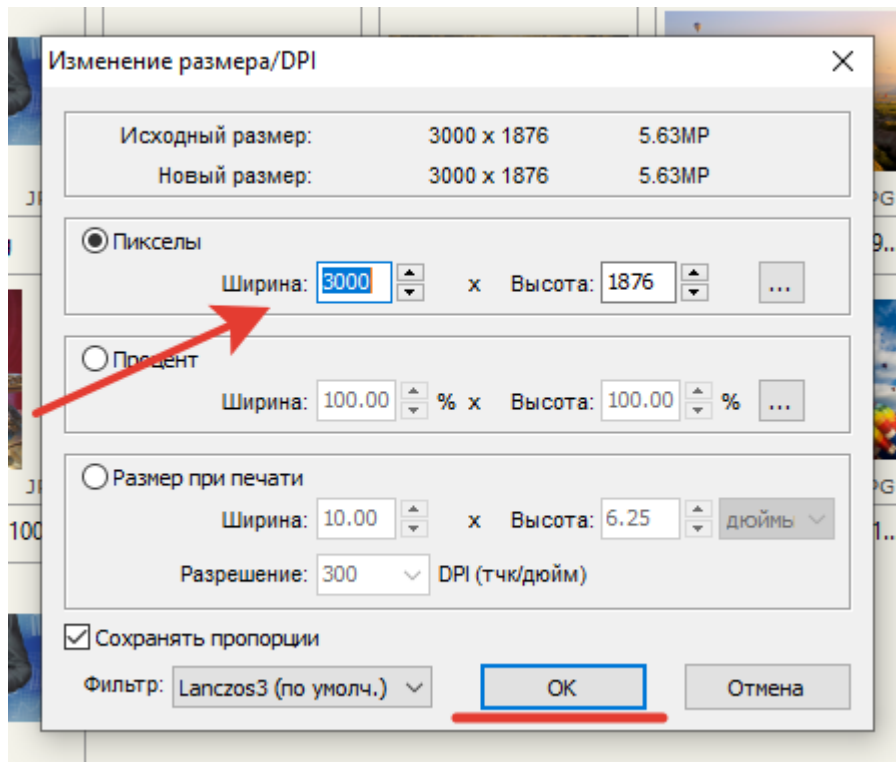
Изменение размера/DPI

Исходный размер: 3000 x 1876 5.63MP
Новый размер: 3000 x 1876 5.63MP

Пикселы
Ширина: 3000 x Высота: 1876 ...

Процент
Ширина: 100.00 % x Высота: 100.00 % ...

Размер при печати
Ширина: 10.00 x Высота: 6.25 дюймь
Разрешение: 300 DPI (тчк/дюйм)

Сохранять пропорции
Фильтр: Lanczos3 (по умолч.) OK Отмена